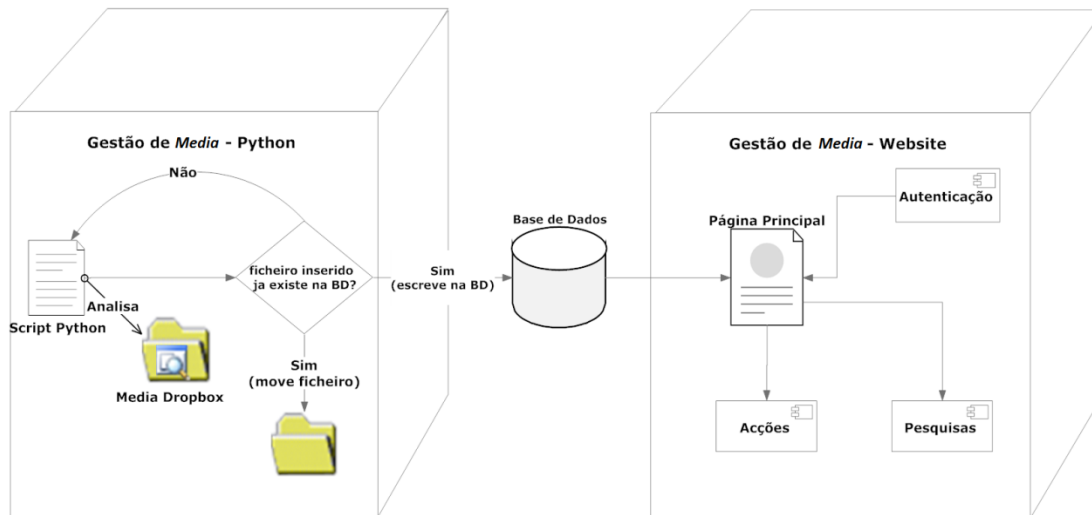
Gestão de *Media* - Python

Não

ficheiro inserido ja existe na BD?

Analisa

Script Python

Media Dropbox

Sim
(move ficheiro)

Sim
(escreve na BD)

Base de Dados

Gestão de *Media* - Website

Autenticação

Página Principal

Acções

Pesquisas